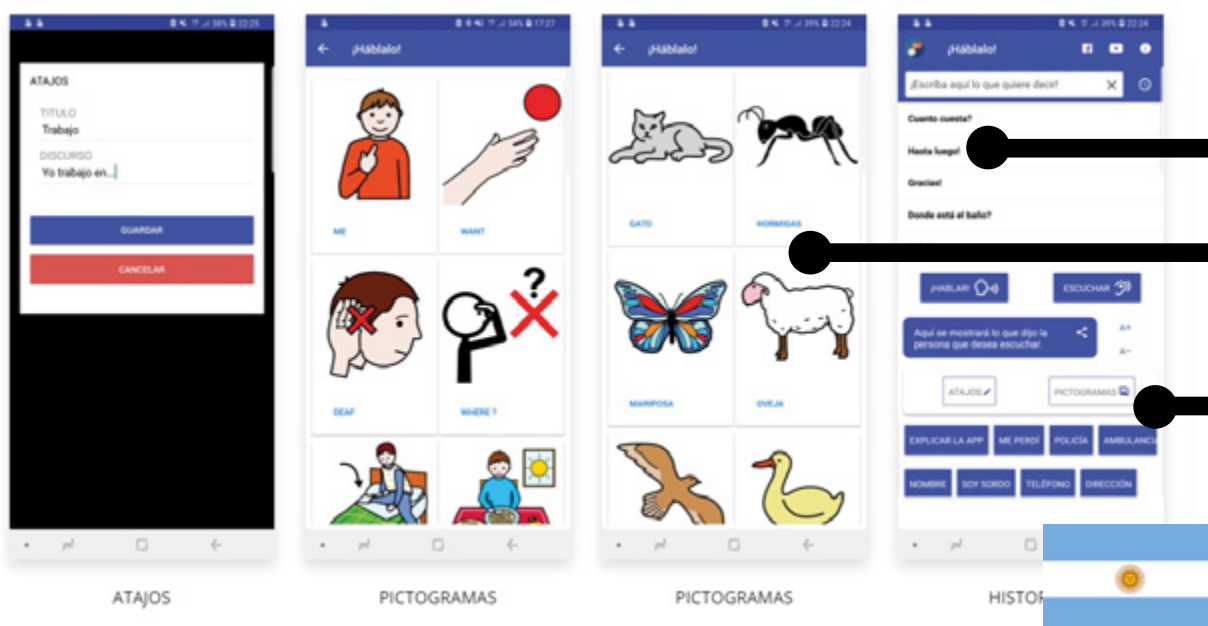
38% 22:25

ATAJOS

TITULO
Trabajo

DISCURSO
Yo trabajo en...

GUARDAR

CANCELAR

ATAJOS

34% 17:27

¡Háblalo!

ME

WANT

DEAF

WHERE ?

PICTOGRAMAS

39% 22:24

¡Háblalo!

GATO

HORMIGAS

MARIPOSA

OVEJA

PICTOGRAMAS

39% 22:24

¡Háblalo!

¡Escriba aquí lo que quiere decir!

Cuanto cuesta?

Hasta luego!

Gracias!

Donde está el baño?

¡HABLAR!

ESCUCHAR

Aquí se mostrará lo que dijo la persona que desea escuchar.

A+

A-

ATAJOS

PICTOGRAMAS

EXPLICAR LA APP

ME PERDÍ

POLICÍA

AMBULANCIA

NOMBRE

SOY SORDO

TELÉFONO

DIRECCIÓN

HISTOR